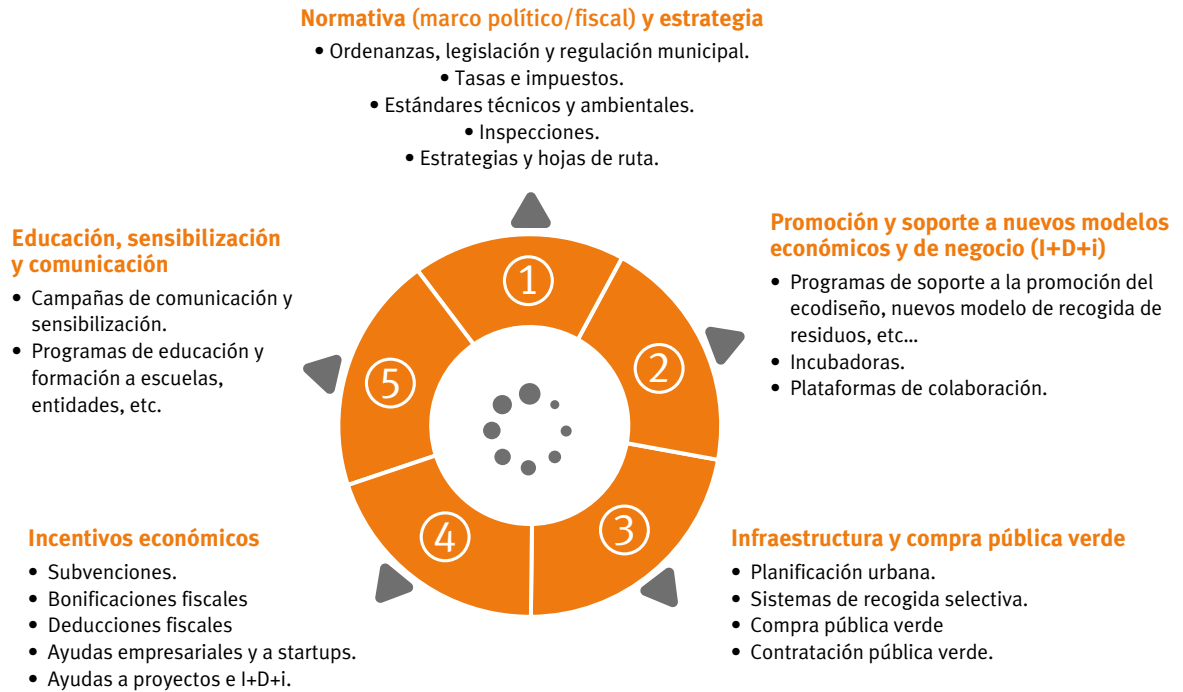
Normativa (marco político/fiscal) y estrategia
• Ordenanzas, legislación y regulación municipal.
• Tasas e impuestos.
• Estándares técnicos y ambientales.
• Inspecciones.
• Estrategias y hojas de ruta.

Promoción y soporte a nuevos modelos económicos y de negocio (I+D+i)
• Programas de soporte a la promoción del ecodiseño, nuevos modelo de recogida de residuos, etc...
• Incubadoras.
• Plataformas de colaboración.

Infraestructura y compra pública verde
• Planificación urbana.
• Sistemas de recogida selectiva.
• Compra pública verde
• Contratación pública verde.

Incentivos económicos
• Subvenciones.
• Bonificaciones fiscales
• Deducciones fiscales
• Ayudas empresariales y a startups.
• Ayudas a proyectos e I+D+i.

Educación, sensibilización y comunicación
• Campañas de comunicación y sensibilización.
• Programas de educación y formación a escuelas, entidades, etc.

1
2
3
4
5